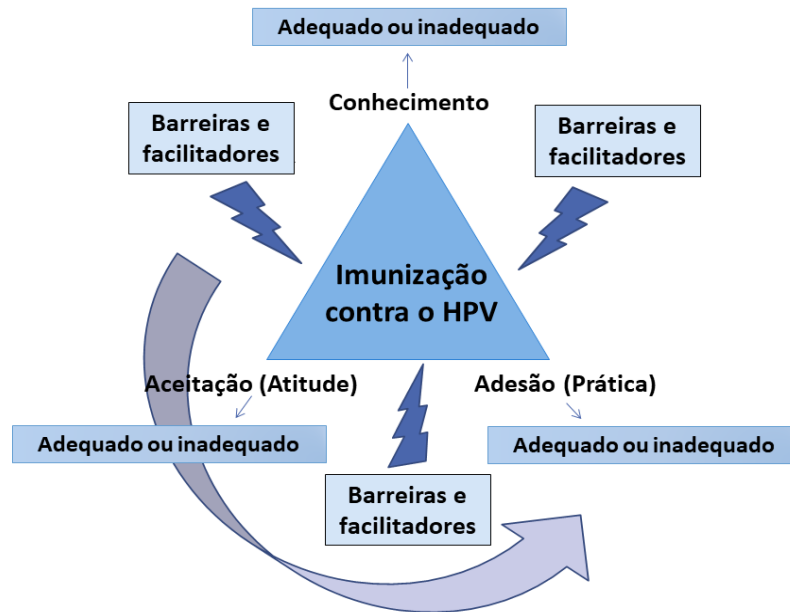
Adequado ou inadequado

Conhecimento

Barreiras e facilitadores

Barreiras e facilitadores

Imunização contra o HPV

Aceitação (Atitude)

Adesão (Prática)

Adequado ou inadequado

Adequado ou inadequado

Barreiras e facilitadores